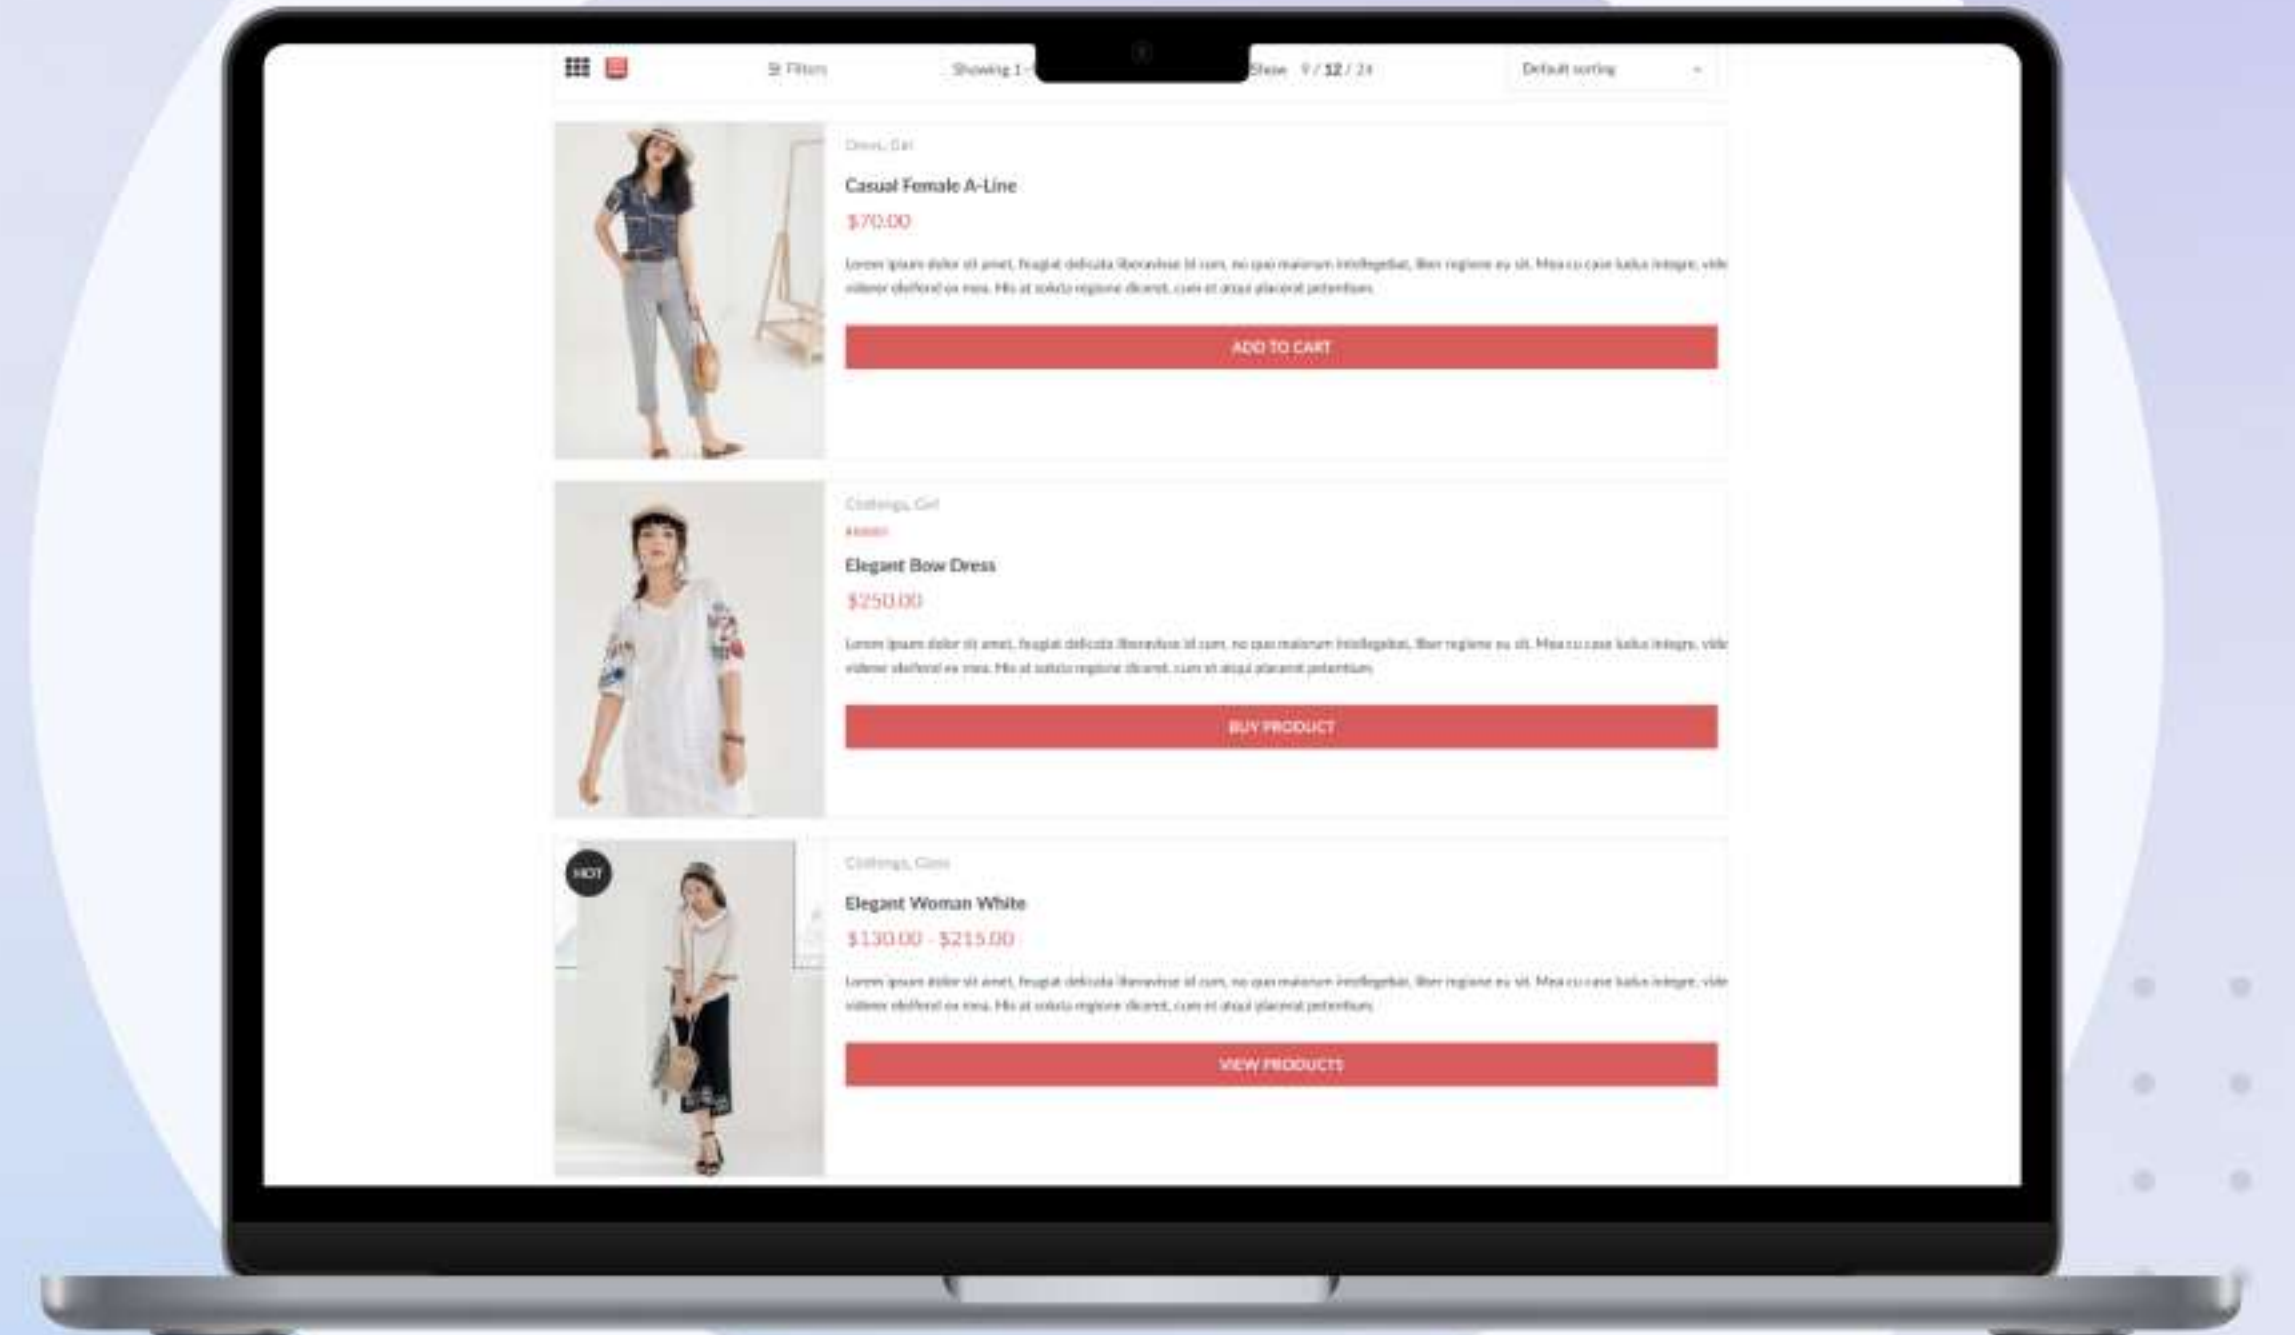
Filters

Showing 1 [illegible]

Show 9 / 12 / 24

Default sorting

Dress, Girl

Casual Female A-Line

$70.00

Lorem ipsum dolor sit amet, feugiat delicata liberavisse id cum, no quo maiorum intellegebat, liber regione eu sit. Mea cu case ludus integre, vide viderer eleifend ex mea. His at soluta regione diceret, cum et atqui placerat petentium.

ADD TO CART

Clothings, Girl

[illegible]

Elegant Bow Dress

$250.00

Lorem ipsum dolor sit amet, feugiat delicata liberavisse id cum, no quo maiorum intellegebat, liber regione eu sit. Mea cu case ludus integre, vide viderer eleifend ex mea. His at soluta regione diceret, cum et atqui placerat petentium.

BUY PRODUCT

HOT

Clothings, Glass

Elegant Woman White

$130.00 - $215.00

Lorem ipsum dolor sit amet, feugiat delicata liberavisse id cum, no quo maiorum intellegebat, liber regione eu sit. Mea cu case ludus integre, vide viderer eleifend ex mea. His at soluta regione diceret, cum et atqui placerat petentium.

VIEW PRODUCTS